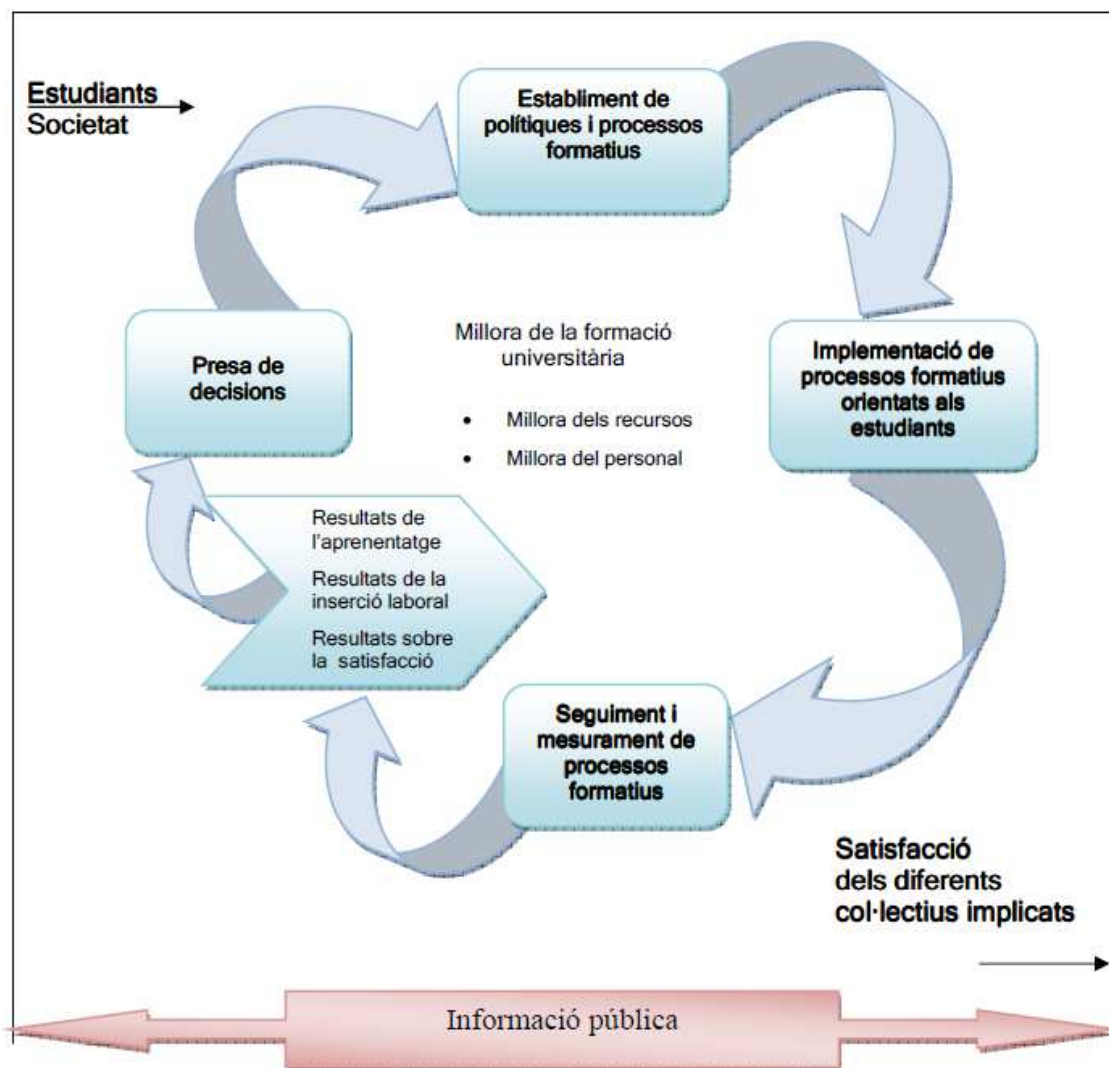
Estudiants
Societat

Establiment de polítiques i processos formatius

Implementació de processos formatius orientats als estudiants

Seguiment i mesurament de processos formatius

Presa de decisions

Millora de la formació universitària

- Millora dels recursos
- Millora del personal

Resultats de l'aprenentatge
Resultats de la inserció laboral
Resultats sobre la satisfacció

Satisfacció dels diferents col·lectius implicats

Informació pública